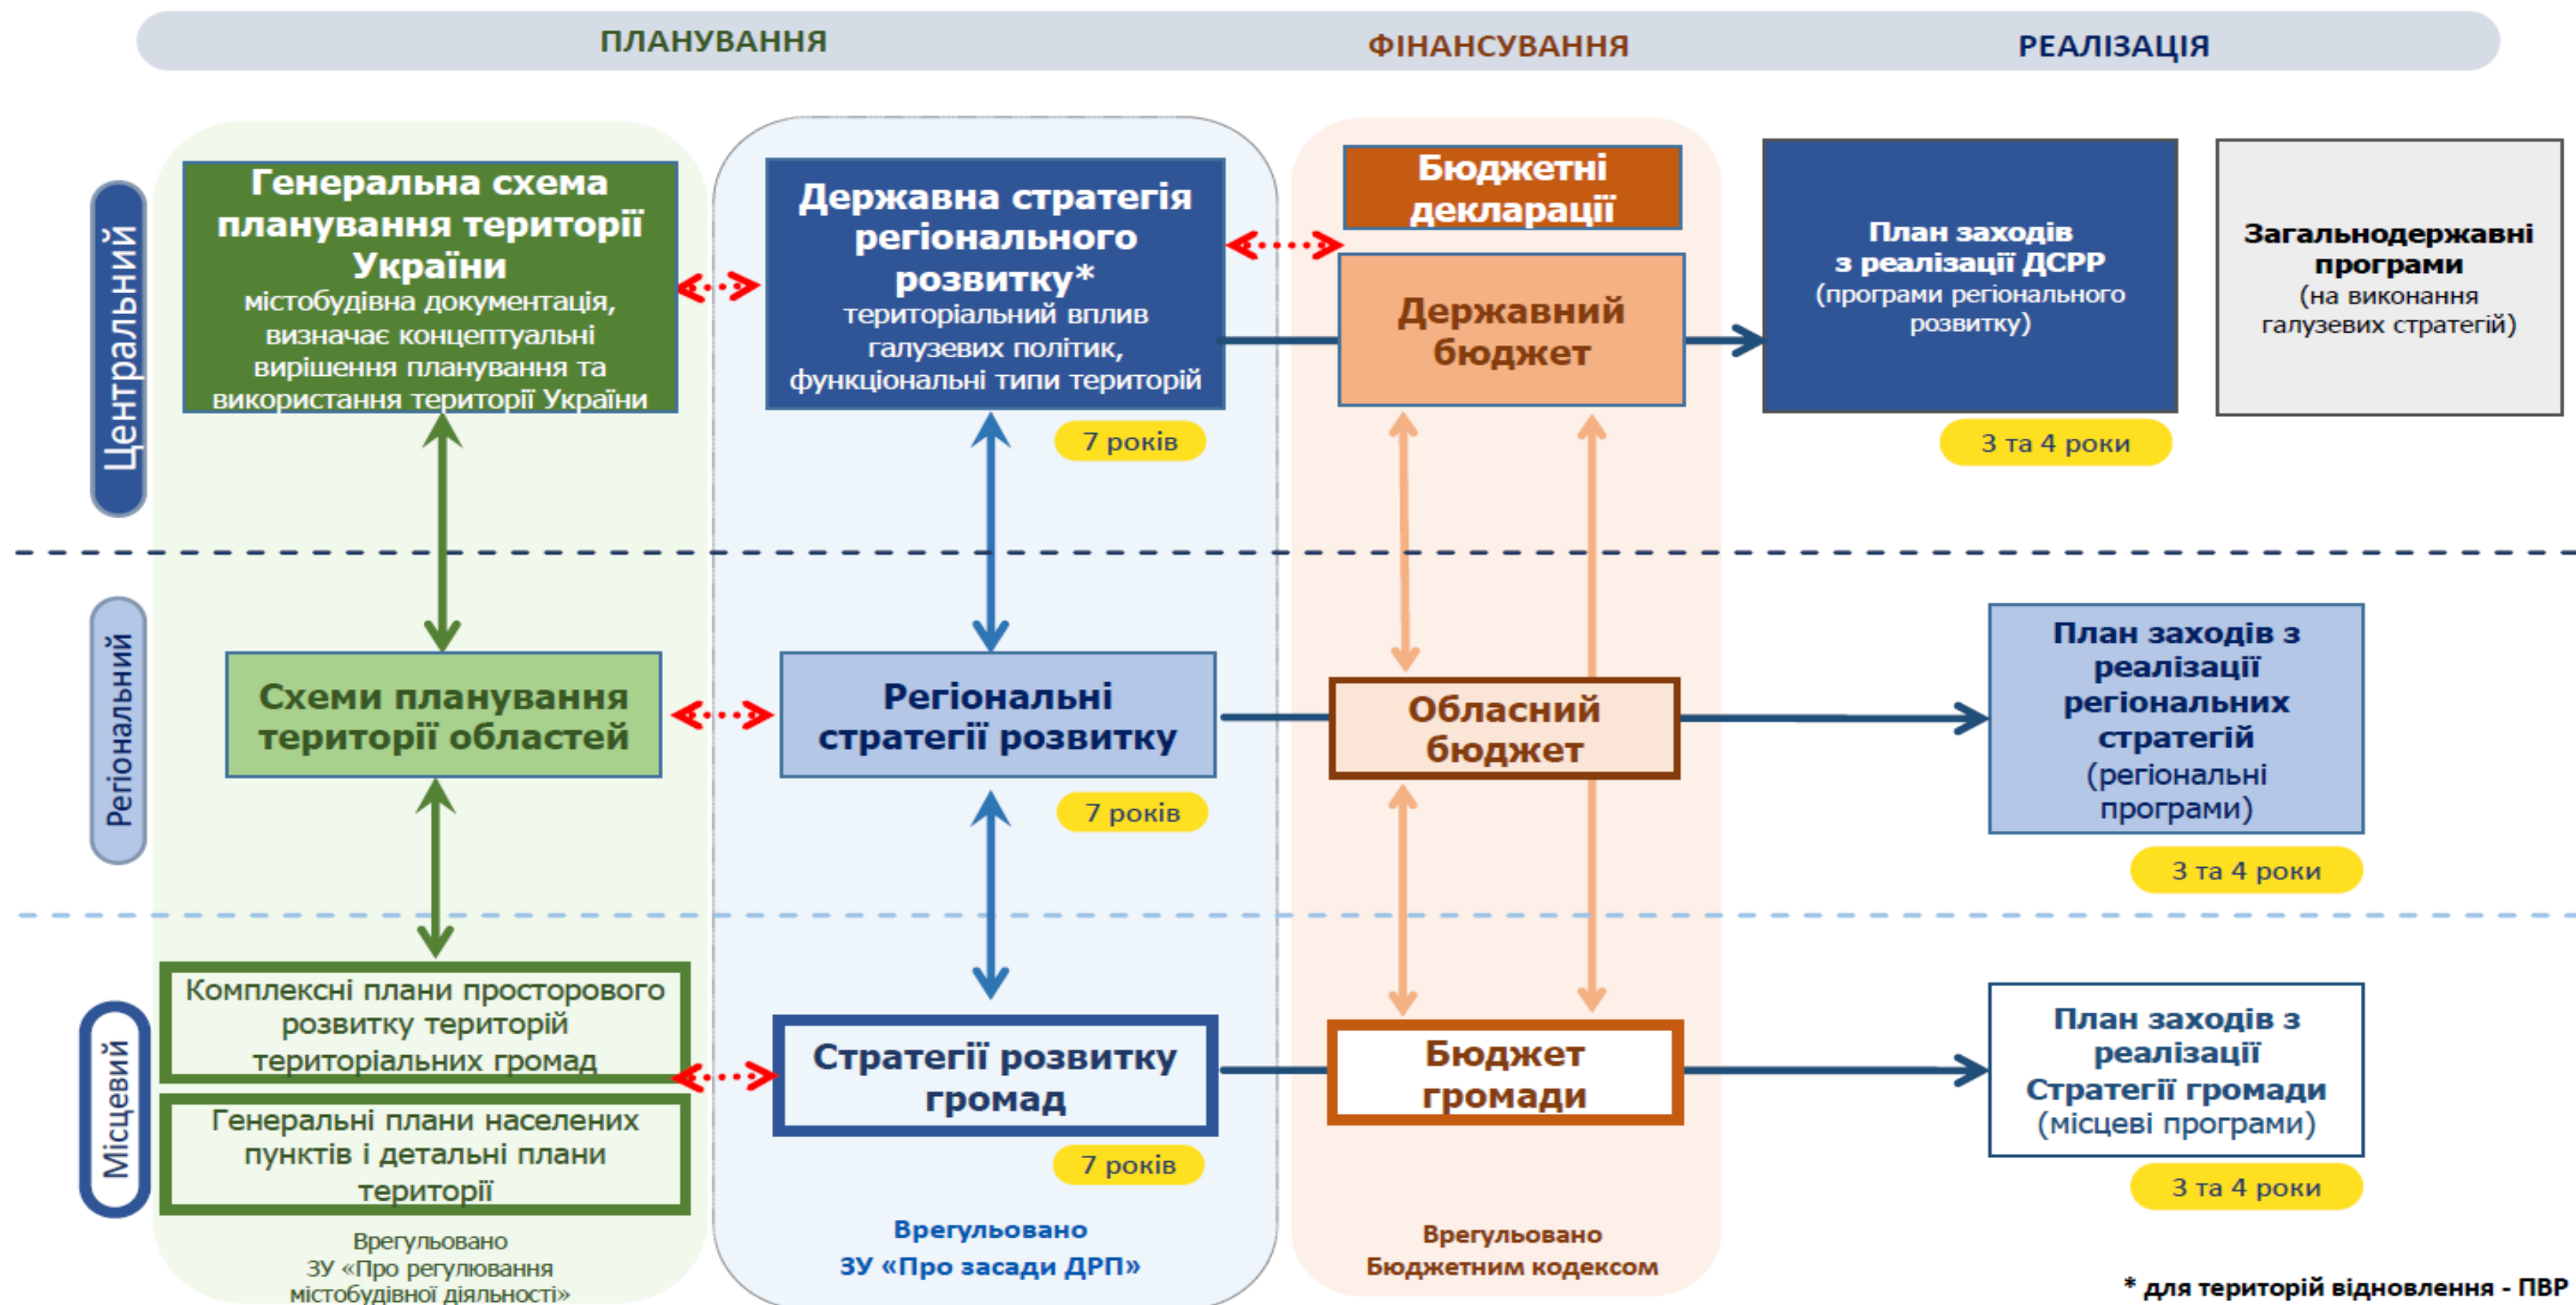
ПЛАНУВАННЯ

ФІНАНСУВАННЯ

РЕАЛІЗАЦІЯ

Центральний

Генеральна схема планування території України
містобудівна документація, визначає концептуальні вирішення планування та використання території України

Державна стратегія регіонального розвитку*
територіальний вплив галузевих політик, функціональні типи територій

7 років

Бюджетні декларації

Державний бюджет

План заходів з реалізації ДСРР
(програми регіонального розвитку)

3 та 4 роки

Загальнодержавні програми
(на виконання галузевих стратегій)

Регіональний

Схеми планування території областей

Регіональні стратегії розвитку

7 років

Обласний бюджет

План заходів з реалізації регіональних стратегій
(регіональні програми)

3 та 4 роки

Місцевий

Комплексні плани просторового розвитку територій територіальних громад

Генеральні плани населених пунктів і детальні плани території

Стратегії розвитку громад

7 років

Бюджет громади

План заходів з реалізації Стратегії громади
(місцеві програми)

3 та 4 роки

Врегульовано
ЗУ «Про регулювання містобудівної діяльності»

Врегульовано
ЗУ «Про засади ДРП»

Врегульовано
Бюджетним кодексом

* для територій відновлення - ПВР